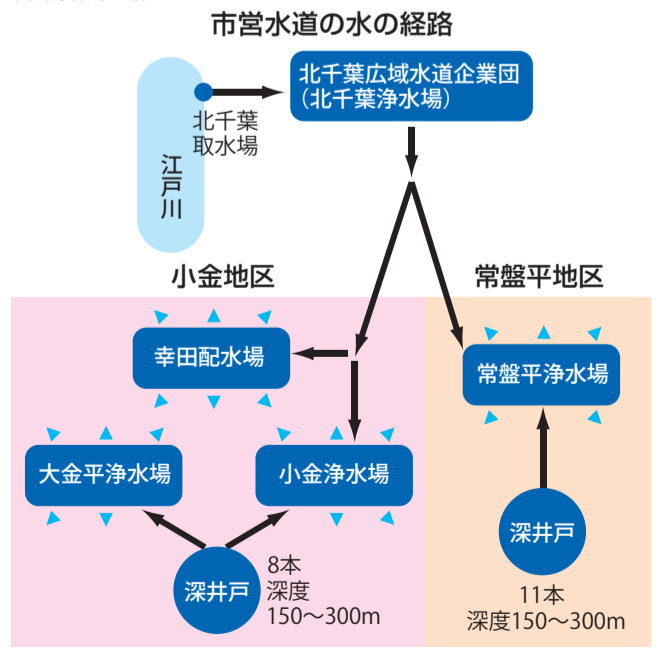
市営水道の水の経路

北千葉広域水道企業団
(北千葉浄水場)

北千葉
取水場

江戸川

小金地区

常盤平地区

幸田配水場

常盤平浄水場

大金平浄水場

小金浄水場

深井戸

8本
深度
150～300m

深井戸

11本
深度150～300m